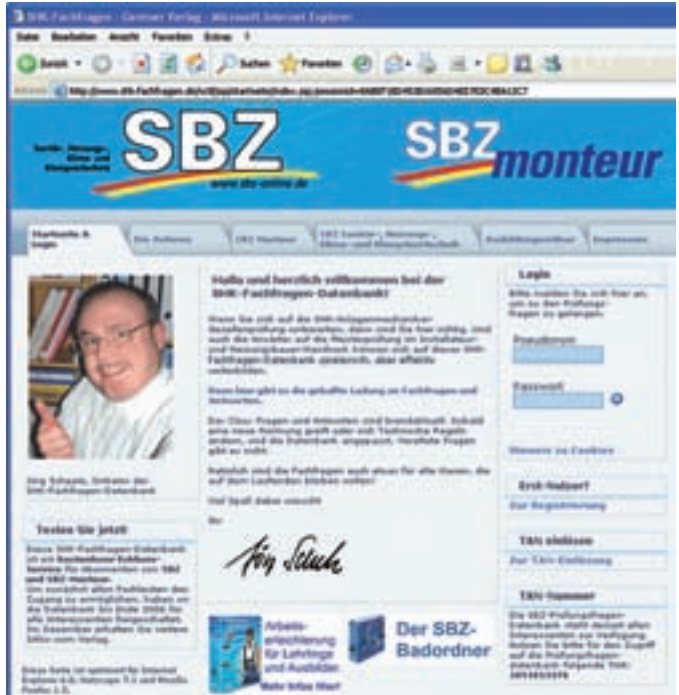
SHK-Fachfragen - Gentner Verlag - Microsoft Internet Explorer

Datei Bearbeiten Ansicht Favoriten Extras ?

Zurück Suchen Favoriten

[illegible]

Sanitär, Heizungs-, Klima- und Klempnertechnik

SBZ

www.sbz-online.de

SBZ monteur

Startseite & Login | Die Autoren | SBZ Monteur | SBZ Sanitär-, Heizungs-, Klima- und Klempnertechnik | Ausbildungsordner | Impressum

Jörg Scheele, Initiator der SHK-Fachfragen-Datenbank

Testen Sie jetzt

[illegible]

Hallo und herzlich willkommen bei der SHK-Fachfragen-Datenbank!

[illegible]

Viel Spaß dabei wünscht

Ihr

Jörg Scheele

Arbeitserleichterung für Lehrlinge und Ausbilder
Mehr Infos hier!

Der SBZ-Badordner

Login

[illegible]

Pseudonym

Passwort

Hinweis zu Cookies

Erst-Nutzer?

Zur Registrierung

TAN einlösen

Zur TAN-Einlösung

TAN-Nummer

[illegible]